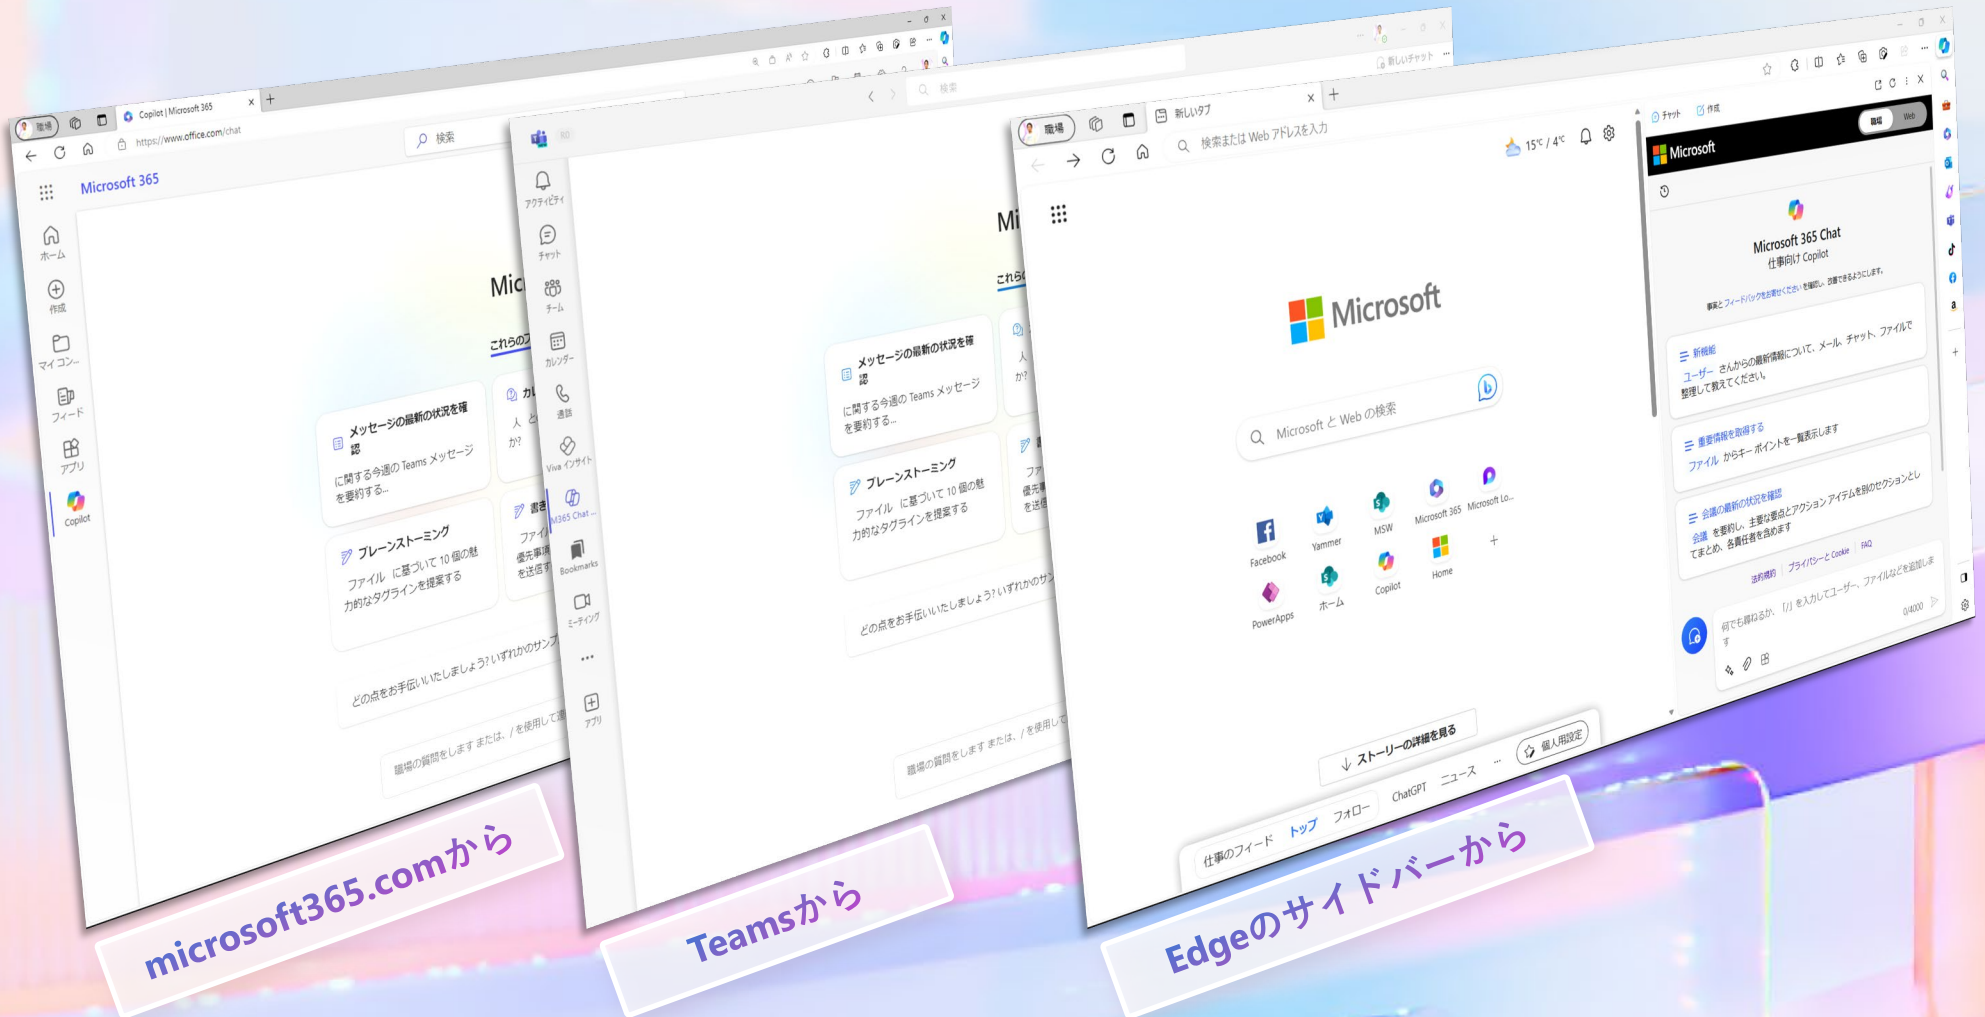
職場
Copilot | Microsoft 365
https://www.office.com/chat
検索
Microsoft 365
ホーム
作成
マイコン...
フィード
アプリ
Copilot
Mic
これらのフ
メッセージの最新の状況を確認
に関する今週の Teams メッセージを要約する...
ブレーンストーミング
ファイル に基づいて 10 個の魅力的なタグラインを提案する
どの点をお手伝いいたしましょう? いずれかのサン
職場の質問をします または、/ を使用して
microsoft365.comから

検索
アクティビティ
チャット
チーム
カレンダー
通話
Viva インサイト
M365 Chat
Bookmarks
ミーティング
アプリ
Mi
これら
メッセージの最新の状況を確認
に関する今週の Teams メッセージを要約する...
ブレーンストーミング
ファイル に基づいて 10 個の魅力的なタグラインを提案する
どの点をお手伝いいたしましょう? いずれかのサン
職場の質問をします または、/ を使用して
Teamsから

職場
新しいタブ
検索または Web アドレスを入力
15℃ / 4℃
Microsoft
Microsoft と Web の検索
Facebook
Yammer
MSW
Microsoft 365
Microsoft Lo...
PowerApps
ホーム
Copilot
Home
ストーリーの詳細を見る
個人用設定
仕事のフィード
トップ
フォロー
ChatGPT
ニュース
チャット
作成
職場
Web
Microsoft
Microsoft 365 Chat
仕事向け Copilot
新機能
ユーザー さんからの最新情報について、メール、チャット、ファイルで整理して教えてください
重要情報を取得する
ファイル からキー ポイントを一覧表示します
会議の最新の状況を確認
会議 を要約し、主要な要点とアクション アイテムを別のセクションとしてまとめ、各責任者を含めます
法的規約
プライバシーと Cookie
FAQ
何でも尋ねるか、「/」を入力してユーザー、ファイルなどを追加します
0/4000
Edgeのサイドバーから